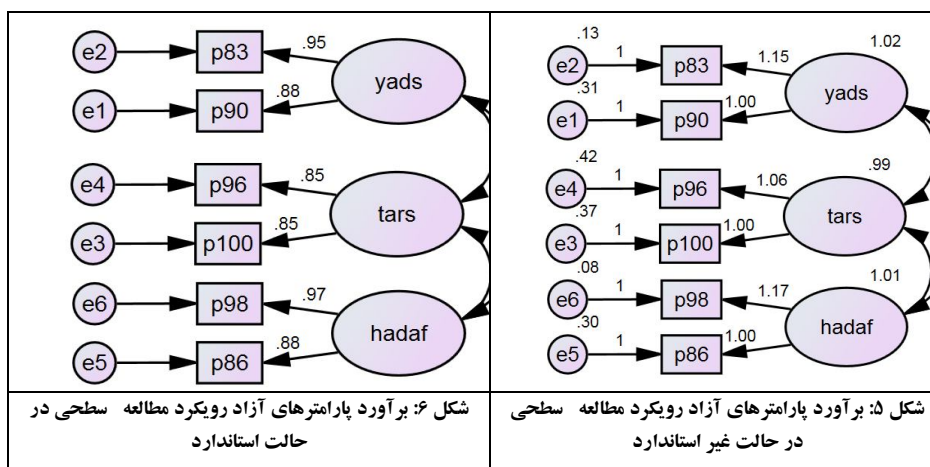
.13
e2
1
p83
1.15
1.02
yads
.31
e1
1
p90
1.00
.42
e4
1
p96
1.06
.99
tars
.37
e3
1
p100
1.00
.08
e6
1
p98
1.17
1.01
hadaf
.30
e5
1
p86
1.00

شکل ۵: برآورد پارامترهای آزاد رویکرد مطالعه سطحی در حالت غیر استاندارد

e2
p83
.95
yads
e1
p90
.88
e4
p96
.85
tars
e3
p100
.85
e6
p98
.97
hadaf
e5
p86
.88

شکل ۶: برآورد پارامترهای آزاد رویکرد مطالعه سطحی در حالت استاندارد